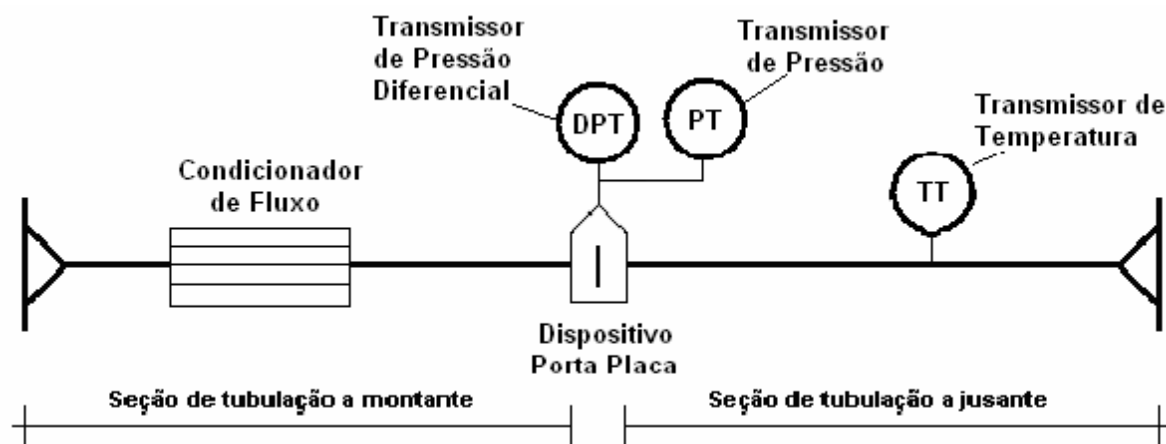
Transmissor de Pressão Diferencial

Transmissor de Pressão

DPT

PT

Transmissor de Temperatura

TT

Condicionador de Fluxo

Dispositivo Porta Placa

Seção de tubulação a montante

Seção de tubulação a jusante